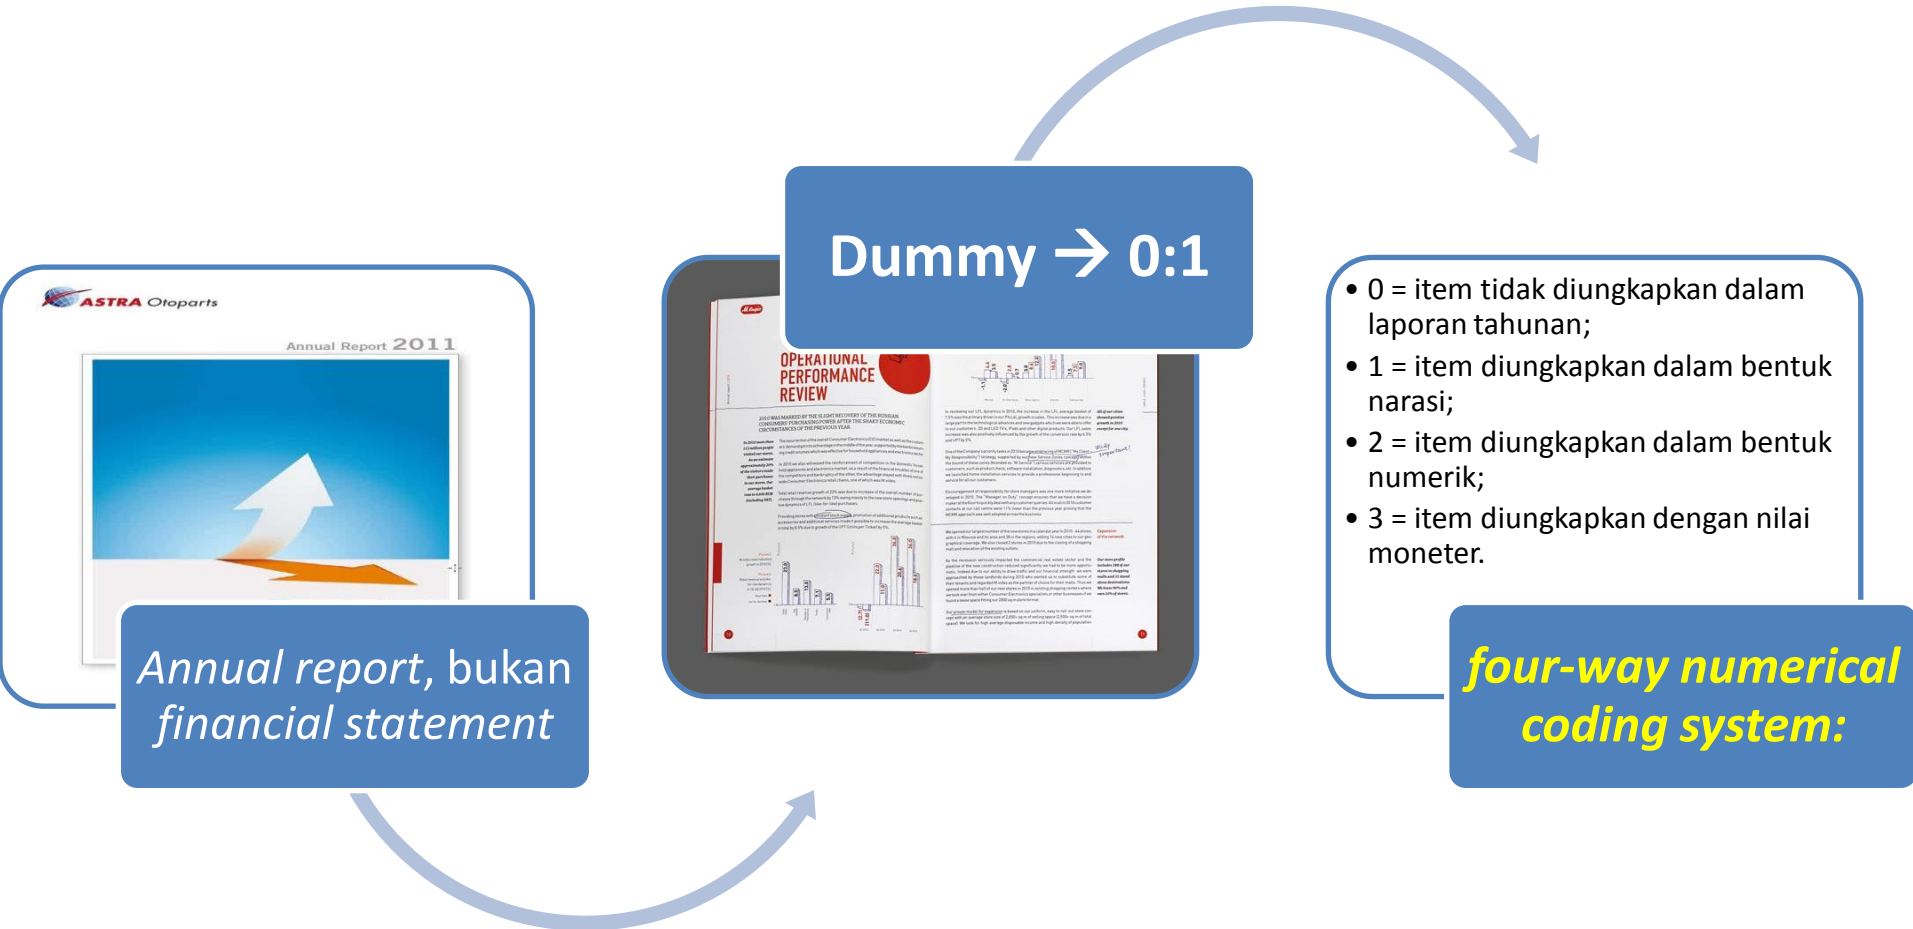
ASTRA Otoparts

Annual Report 2011

*Annual report*, bukan *financial statement*

Dummy → 0:1

OPERATIONAL PERFORMANCE REVIEW

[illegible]

- 0 = item tidak diungkapkan dalam laporan tahunan;
- 1 = item diungkapkan dalam bentuk narasi;
- 2 = item diungkapkan dalam bentuk numerik;
- 3 = item diungkapkan dengan nilai moneter.

*four-way numerical coding system:*